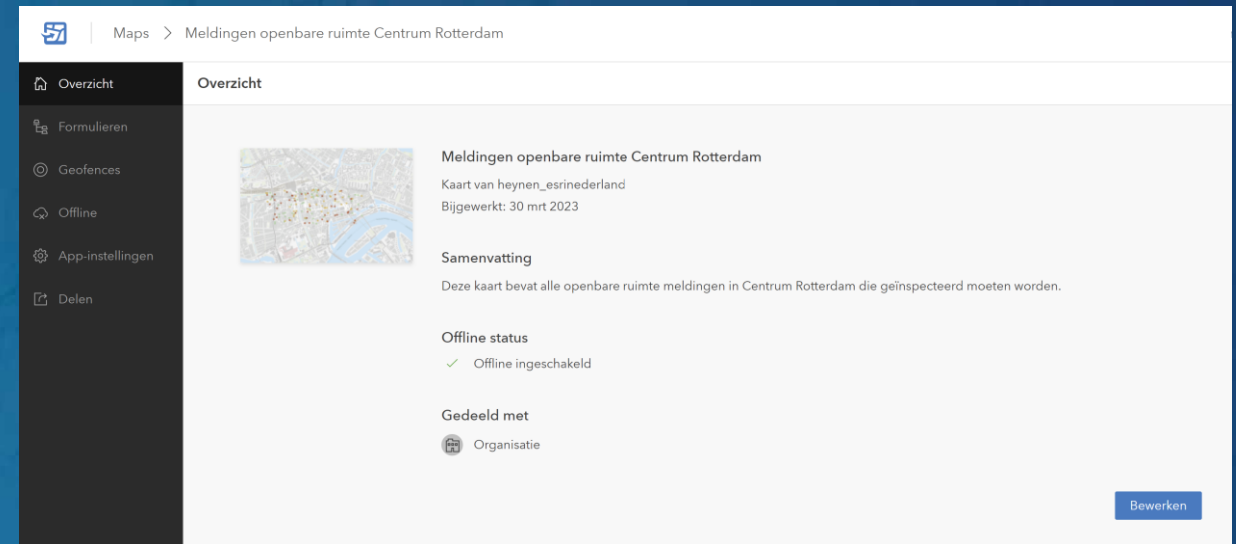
Maps > Meldingen openbare ruimte Centrum Rotterdam

Overzicht
Formulieren
Geofences
Offline
App-instellingen
Delen

Overzicht

Meldingen openbare ruimte Centrum Rotterdam
Kaart van heynen_esrinederland
Bijgewerkt: 30 mrt 2023

Samenvatting
Deze kaart bevat alle openbare ruimte meldingen in Centrum Rotterdam die geïnspecteerd moeten worden.

Offline status
Offline ingeschakeld

Gedeeld met
Organisatie

Bewerken